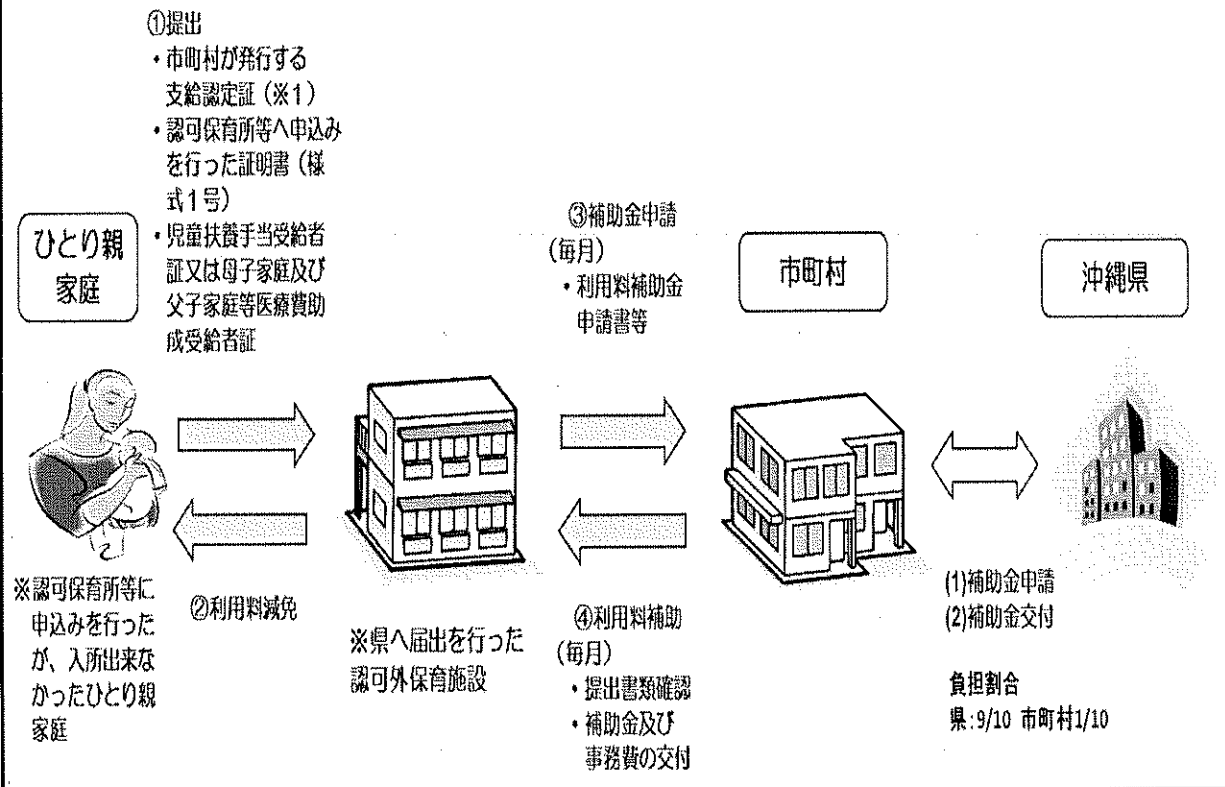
①提出
・市町村が発行する支給認定証（※1）
・認可保育所等へ申込みを行った証明書（様式1号）
・児童扶養手当受給者証又は母子家庭及び父子家庭等医療費助成受給者証

ひとり親家庭

③補助金申請
（毎月）
・利用料補助金申請書等

市町村

沖縄県

※認可保育所等に申込みを行ったが、入所出来なかったひとり親家庭

②利用料減免

※県へ届出を行った認可外保育施設

④利用料補助
（毎月）
・提出書類確認
・補助金及び事務費の交付

(1)補助金申請
(2)補助金交付

負担割合
県：9/10 市町村1/10